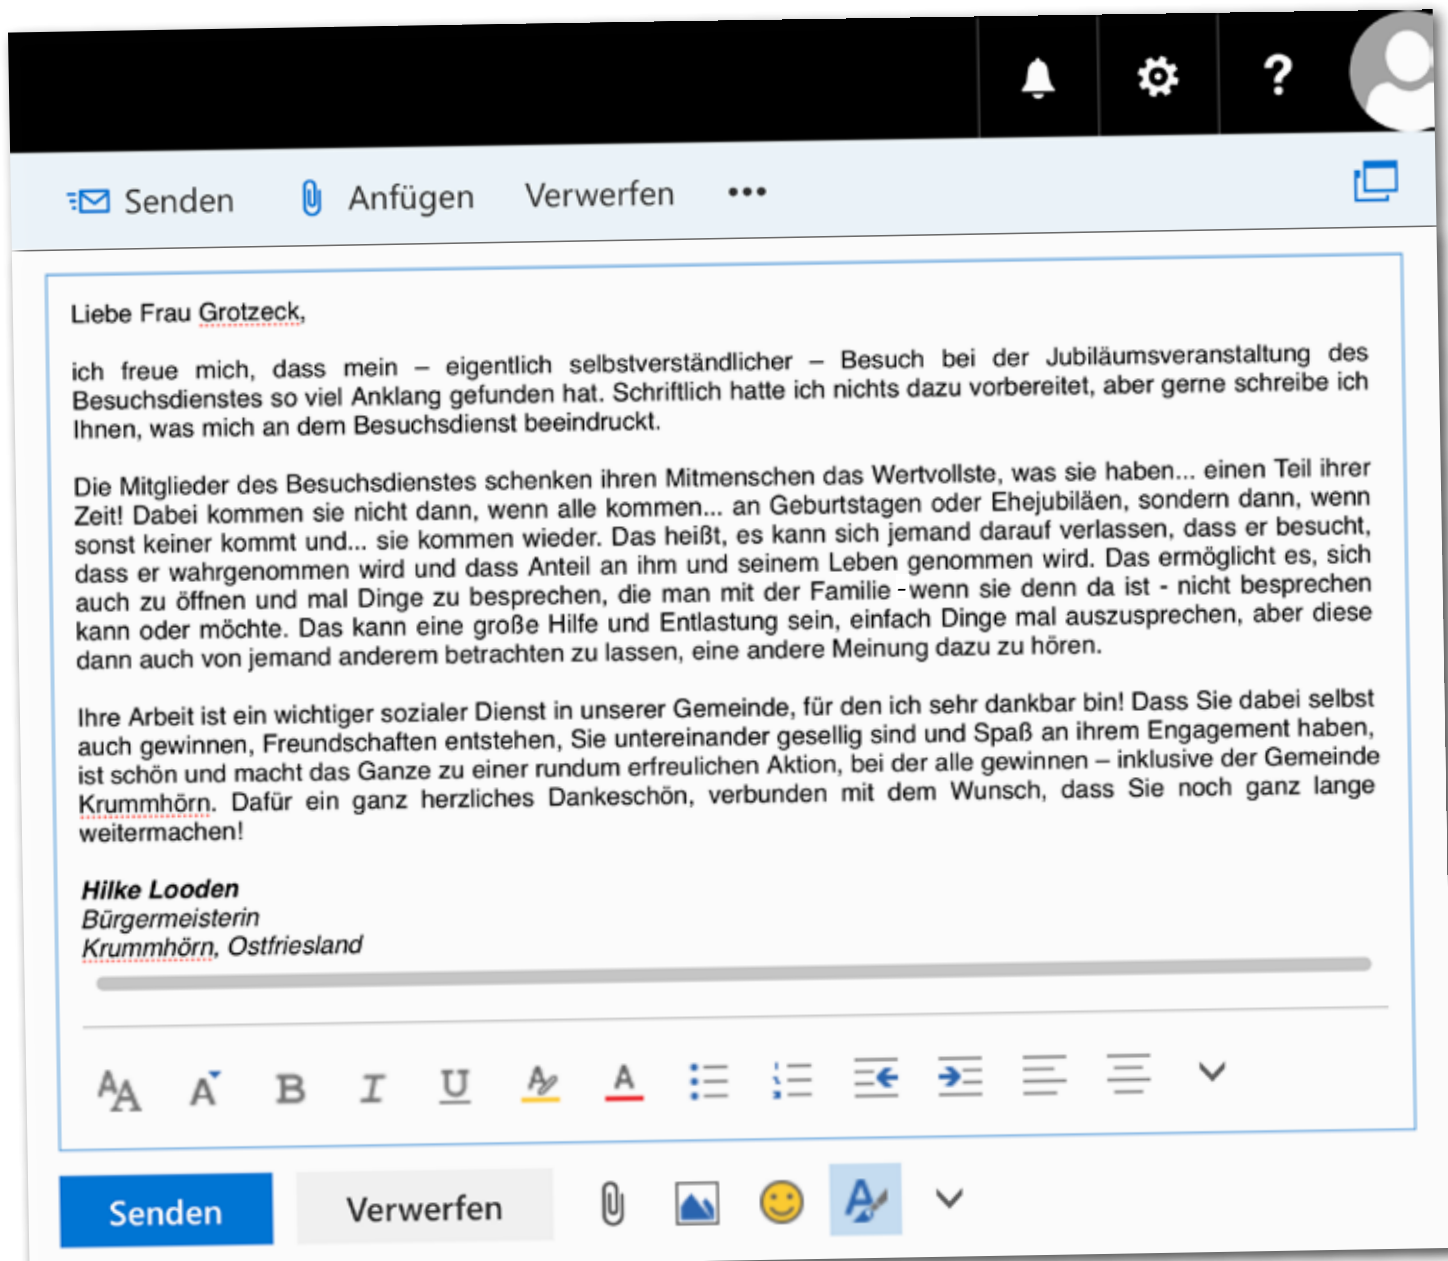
?

Senden Anfügen Verwerfen •••

Liebe Frau Grotzeck,

ich freue mich, dass mein – eigentlich selbstverständlicher – Besuch bei der Jubiläumsveranstaltung des Besuchsdienstes so viel Anklang gefunden hat. Schriftlich hatte ich nichts dazu vorbereitet, aber gerne schreibe ich Ihnen, was mich an dem Besuchsdienst beeindruckt.

Die Mitglieder des Besuchsdienstes schenken ihren Mitmenschen das Wertvollste, was sie haben... einen Teil ihrer Zeit! Dabei kommen sie nicht dann, wenn alle kommen... an Geburtstagen oder Ehejubiläen, sondern dann, wenn sonst keiner kommt und... sie kommen wieder. Das heißt, es kann sich jemand darauf verlassen, dass er besucht, dass er wahrgenommen wird und dass Anteil an ihm und seinem Leben genommen wird. Das ermöglicht es, sich auch zu öffnen und mal Dinge zu besprechen, die man mit der Familie - wenn sie denn da ist - nicht besprechen kann oder möchte. Das kann eine große Hilfe und Entlastung sein, einfach Dinge mal auszusprechen, aber diese dann auch von jemand anderem betrachten zu lassen, eine andere Meinung dazu zu hören.

Ihre Arbeit ist ein wichtiger sozialer Dienst in unserer Gemeinde, für den ich sehr dankbar bin! Dass Sie dabei selbst auch gewinnen, Freundschaften entstehen, Sie untereinander gesellig sind und Spaß an ihrem Engagement haben, ist schön und macht das Ganze zu einer rundum erfreulichen Aktion, bei der alle gewinnen – inklusive der Gemeinde Krummhörn. Dafür ein ganz herzliches Dankeschön, verbunden mit dem Wunsch, dass Sie noch ganz lange weitermachen!

Hilke Looden
Bürgermeisterin
Krummhörn, Ostfriesland

Senden Verwerfen